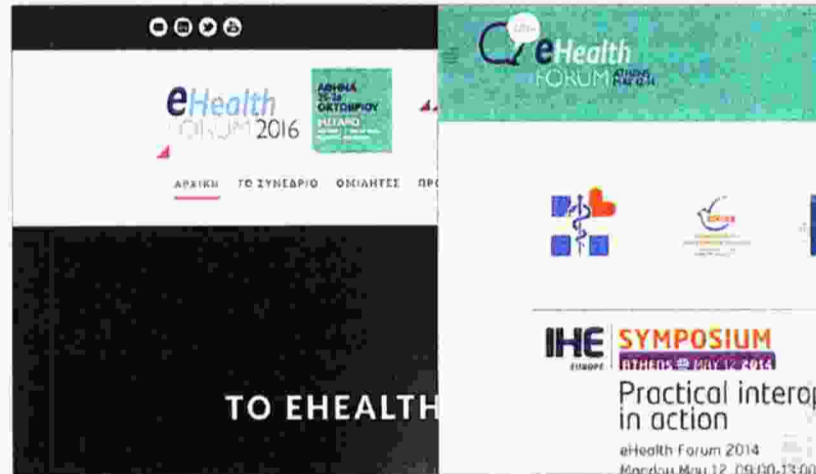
eHealth FORUM 2016

ΑΘΗΝΑ 25-26 ΟΚΤΩΒΡΙΟΥ

ΑΡΧΙΚΗ ΤΟ ΣΥΝΕΔΡΙΟ ΟΜΙΛΗΤΕΣ ΠΡ

ΤΟ EHEALTH

eHealth FORUM

IHE EUROPE SYMPOSIUM

ATHENS MAY 12 2014

Practical interop in action

eHealth Forum 2014

Monday May 12, 09:00-13:00